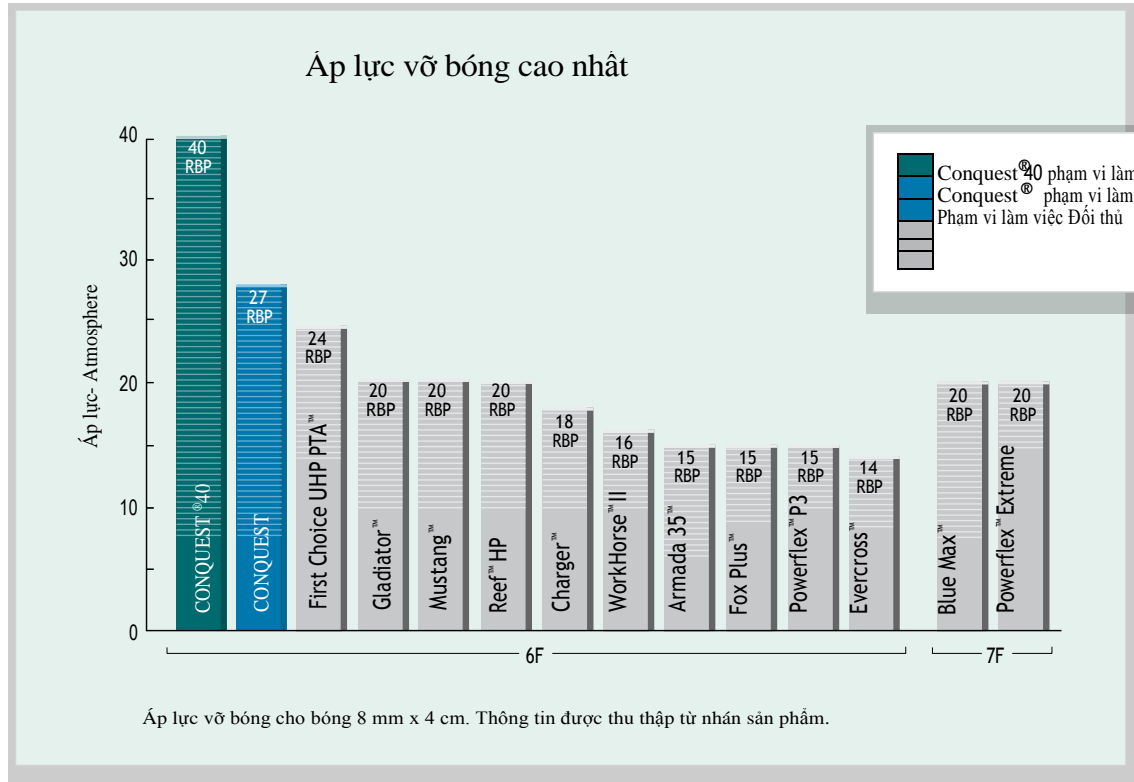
Áp lực vỡ bóng cao nhất

Conquest®40 phạm vi làm
Conquest® phạm vi làm
Phạm vi làm việc Đối thủ

Áp lực- Atmosphere

40
30
20
10
0

40 RBP CONQUEST®40
27 RBP CONQUEST
24 RBP First Choice UHP PTA™
20 RBP Gladiator™
20 RBP Mustang™
20 RBP Reef™ HP
18 RBP Charger™
16 RBP WorkHorse™ II
15 RBP Armada 35™
15 RBP Fox Plus™
15 RBP Powerflex™ P3
14 RBP Evercross™
20 RBP Blue Max™
20 RBP Powerflex™ Extreme

6F
7F

Áp lực vỡ bóng cho bóng 8 mm x 4 cm. Thông tin được thu thập từ nhán sản phẩm.